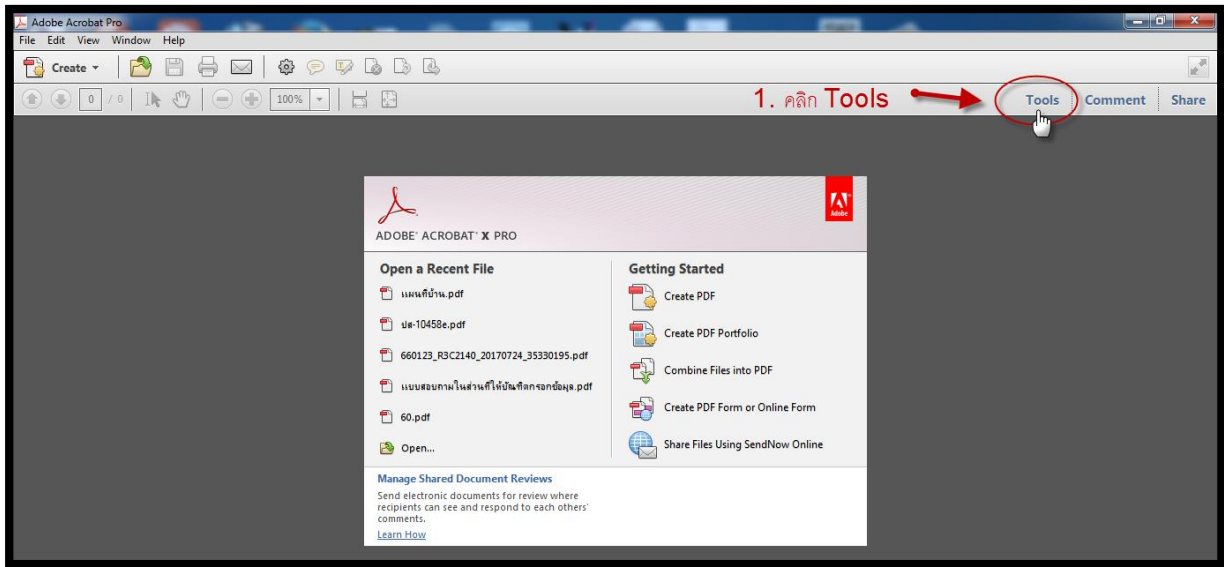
Adobe Acrobat Pro
File Edit View Window Help
Create
0 / 0 100%
1. คลิก Tools
Tools Comment Share

ADOBE ACROBAT X PRO
Adobe

Open a Recent File
แผนที่บ้าน.pdf
ปส-10458e.pdf
660123_R3C2140_20170724_35330195.pdf
แบบสอบถามในส่วนที่ให้บันทึกกรอกข้อมูล.pdf
60.pdf
Open...

Getting Started
Create PDF
Create PDF Portfolio
Combine Files into PDF
Create PDF Form or Online Form
Share Files Using SendNow Online

Manage Shared Document Reviews
Send electronic documents for review where recipients can see and respond to each others' comments.
Learn How